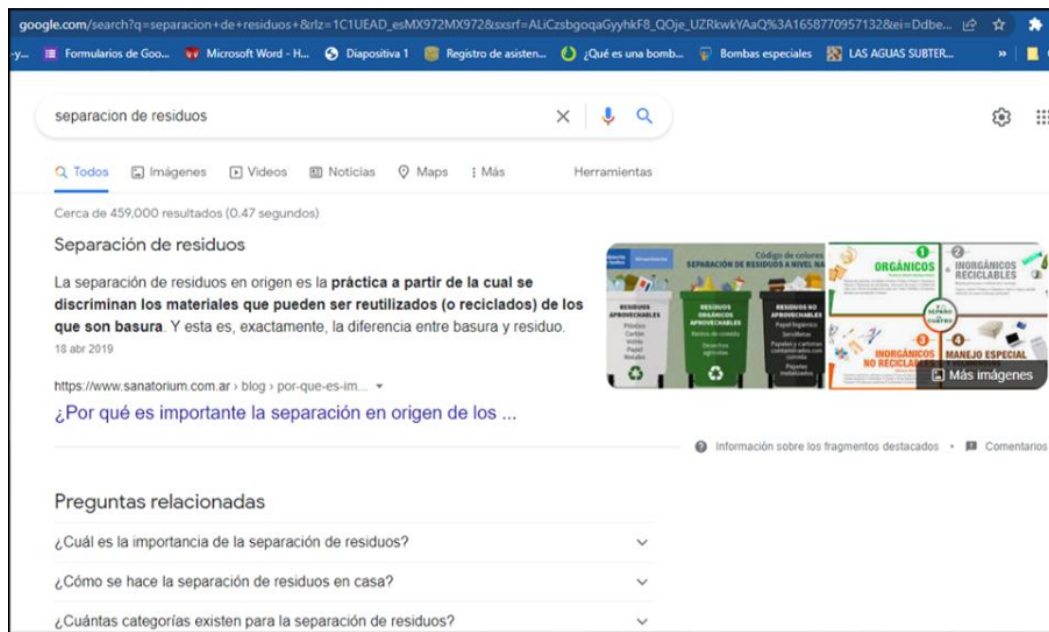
google.com/search?q=separacion+de+residuos+&rlz=1C1UEAD_esMX972MX972&sxsrf=ALiCzsbgoqaGyyhkF8_QOje_UZRkwkYAaQ%3A1658770957132&ei=Ddbe...

-y... Formularios de Goo... Microsoft Word - H... Diapositiva 1 Registro de asisten... ¿Qué es una bomb... Bombas especiales LAS AGUAS SUBTER... »

separacion de residuos

Todos Imágenes Videos Noticias Maps Más Herramientas

Cerca de 459,000 resultados (0.47 segundos)

Separación de residuos

La separación de residuos en origen es la **práctica a partir de la cual se discriminan los materiales que pueden ser reutilizados (o reciclados) de los que son basura**. Y esta es, exactamente, la diferencia entre basura y residuo.

18 abr 2019

Código de colores SEPARACIÓN DE RESIDUOS A NIVEL NA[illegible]

RESIDUOS APROVECHABLES Plástico Cartón Vidrio Papel Metales

RESIDUOS ORGÁNICOS APROVECHABLES Restos de comida Desechos agrícolas

RESIDUOS NO APROVECHABLES Papel higiénico Servilletas Papeles y cartones contaminados con comida Papeles metalizados

1 ORGÁNICOS

2 INORGÁNICOS RECICLABLES

SEPARO Y CUMPLO

3 INORGÁNICOS NO RECICLABLES

4 MANEJO ESPECIAL

Más imágenes

https://www.sanatorium.com.ar › blog › por-que-es-im...

¿Por qué es importante la separación en origen de los ...

Información sobre los fragmentos destacados • Comentarios

Preguntas relacionadas

¿Cuál es la importancia de la separación de residuos?

¿Cómo se hace la separación de residuos en casa?

¿Cuántas categorías existen para la separación de residuos?